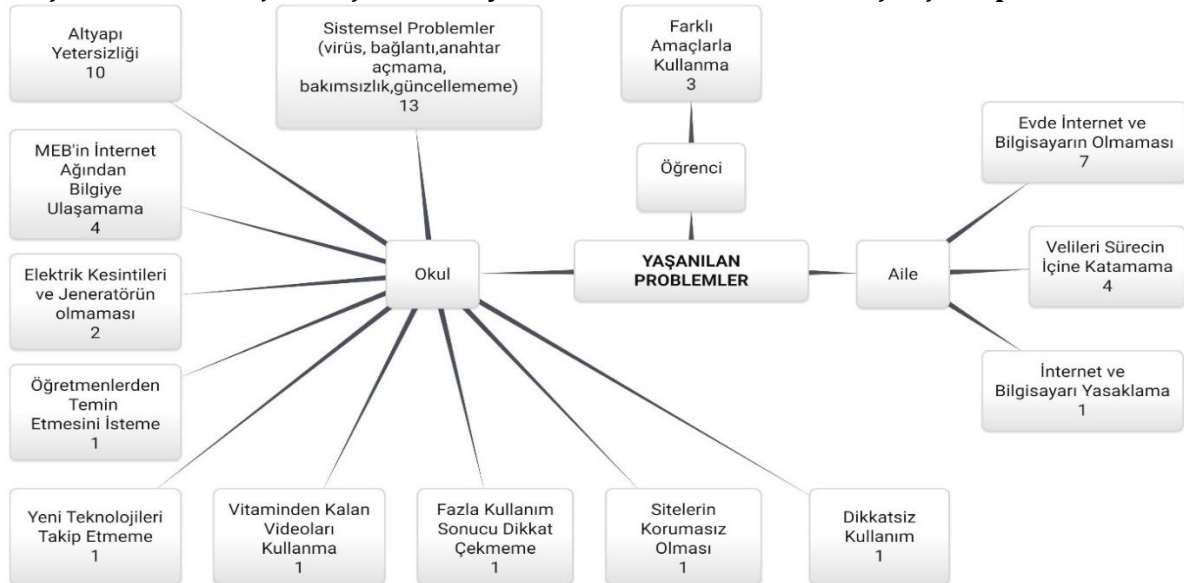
Altyapı Yetersizliği
10

Sistemsel Problemler (virüs, bağlantı,anahtar açmama, bakımsızlık,güncellememe)
13

Farklı Amaçlarla Kullanma
3

Öğrenci

Evde İnternet ve Bilgisayarın Olmaması
7

MEB'in İnternet Ağından Bilgiye Ulaşamama
4

Okul

YAŞANILAN PROBLEMLER

Aile

Velileri Sürecin İçine Katamama
4

Elektrik Kesintileri ve Jeneratörün olmaması
2

İnternet ve Bilgisayarı Yasaklama
1

Öğretmenlerden Temin Etmesini İsteme
1

Yeni Teknolojileri Takip Etmeme
1

Vitaminden Kalan Videoları Kullanma
1

Fazla Kullanım Sonucu Dikkat Çekmeme
1

Sitelerin Korumasız Olması
1

Dikkatsiz Kullanım
1